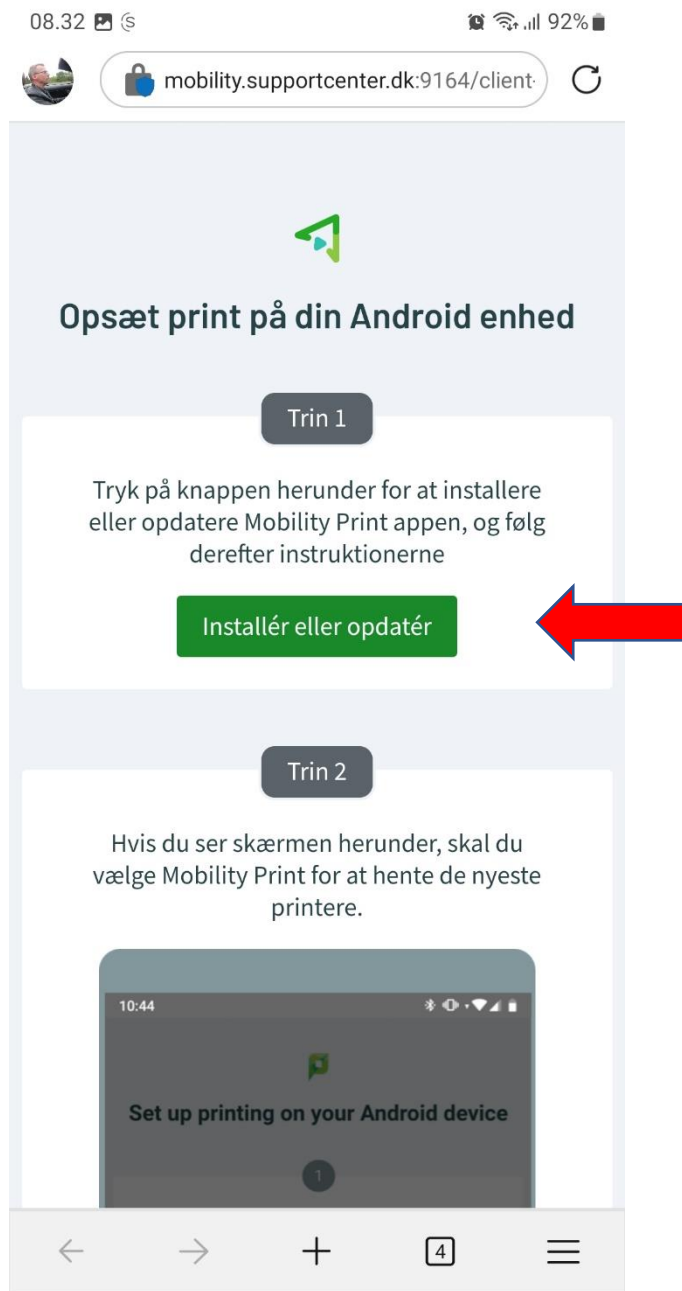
08.32

92%

mobility.supportcenter.dk:9164/client-

Opsæt print på din Android enhed

Trin 1

Tryk på knappen herunder for at installere eller opdatere Mobility Print appen, og følg derefter instruktionerne

Installér eller opdatér

Trin 2

Hvis du ser skærmen herunder, skal du vælge Mobility Print for at hente de nyeste printere.

10:44

Set up printing on your Android device

1

4